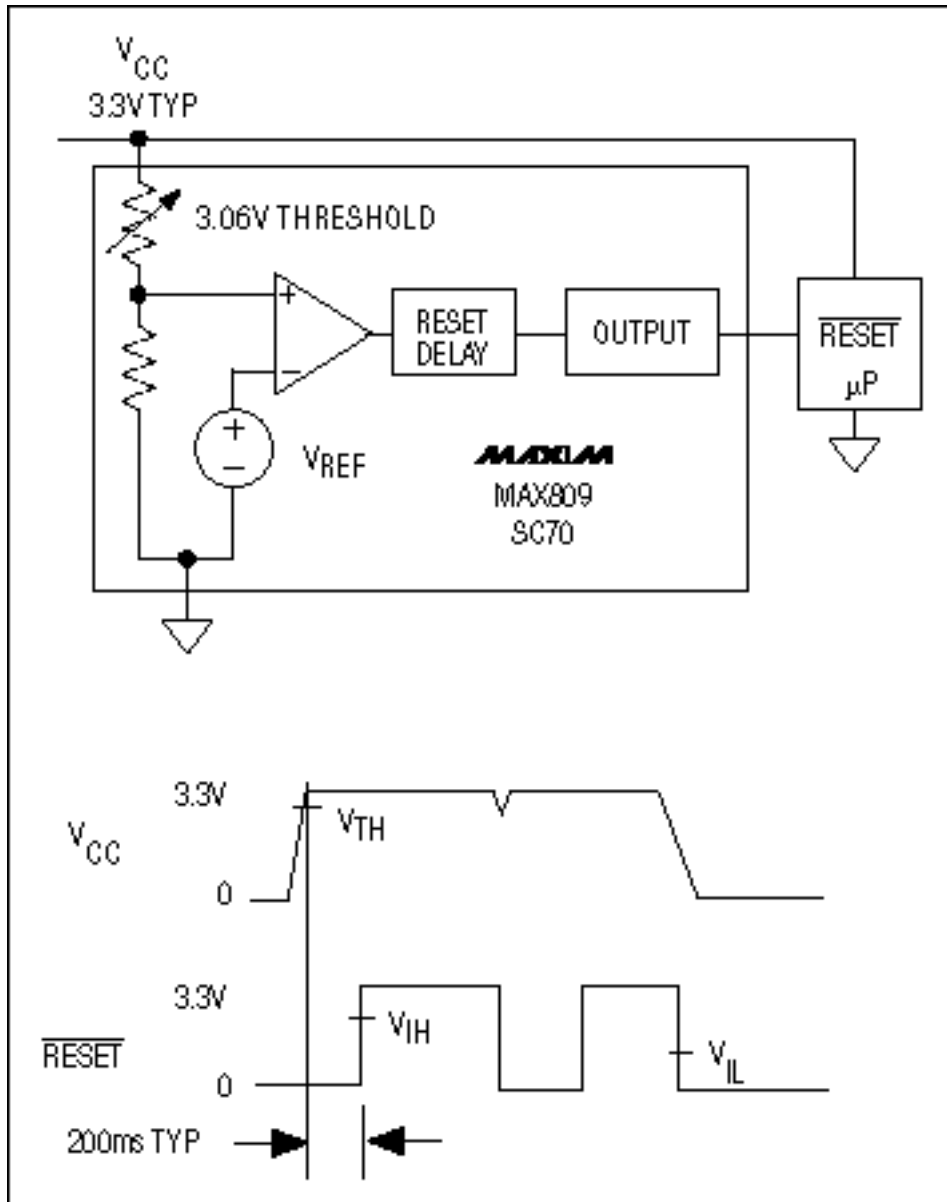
$V_{CC}$
3.3V TYP

3.06V THRESHOLD

+

−

RESET DELAY

OUTPUT

$\overline{RESET}$

µP

+
−

$V_{REF}$

MAXIM
MAX809
SC70

3.3V

$V_{CC}$

$V_{TH}$

0

3.3V

$V_{IH}$

$\overline{RESET}$

$V_{IL}$

0

200ms TYP